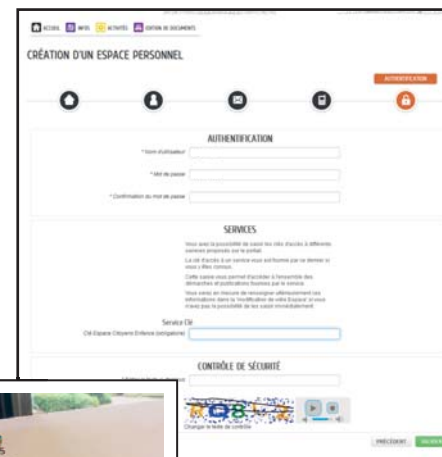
ACCUEIL INFOS ACTIVITÉS EDITION DE DOCUMENTS

CRÉATION D'UN ESPACE PERSONNEL

AUTHENTIFICATION

AUTHENTIFICATION

* Nom d'utilisateur

* Mot de passe

* Confirmation du mot de passe

SERVICES

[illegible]

Service Clé

Clé Espace Citoyens Enfance (obligatoire)

CONTRÔLE DE SÉCURITÉ

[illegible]

Changer le texte de contrôle

PRÉCÉDENT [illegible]